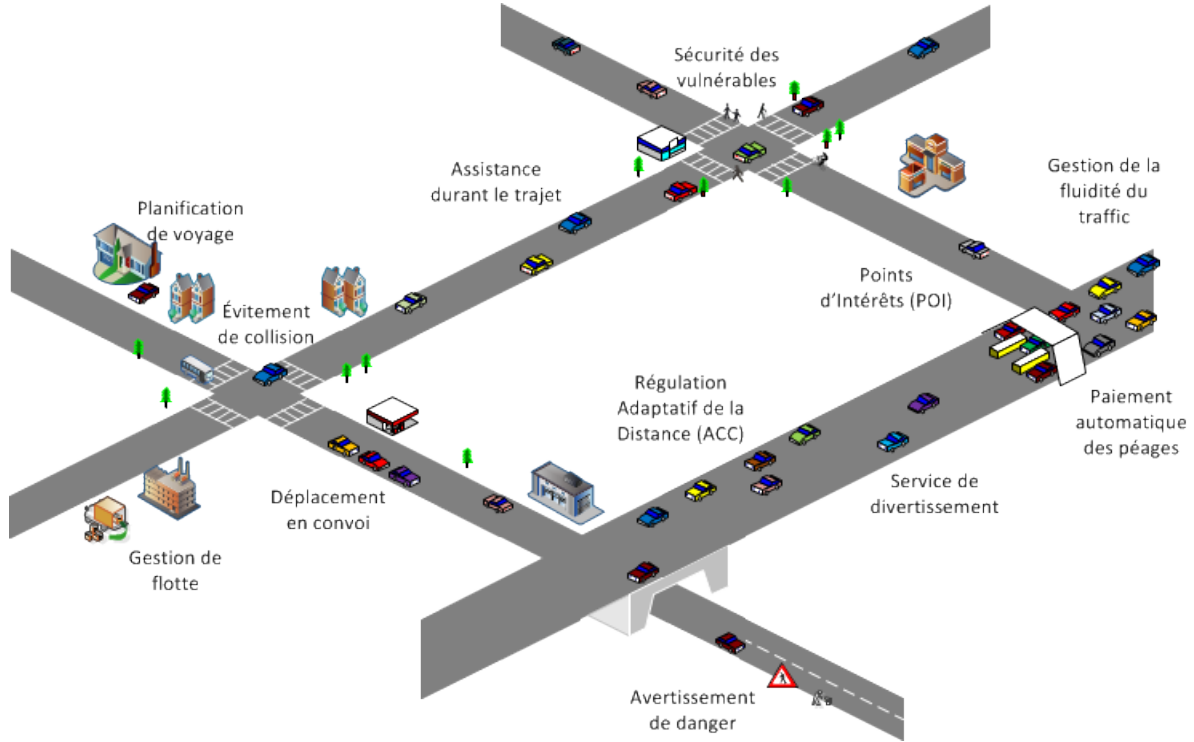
Sécurité des vulnérables

Assistance durant le trajet

Gestion de la fluidité du traffic

Planification de voyage

Évitement de collision

Points d'Intérêts (POI)

Régulation Adaptatif de la Distance (ACC)

Paiement automatique des péages

Déplacement en convoi

Service de divertissement

Gestion de flotte

Avertissement de danger